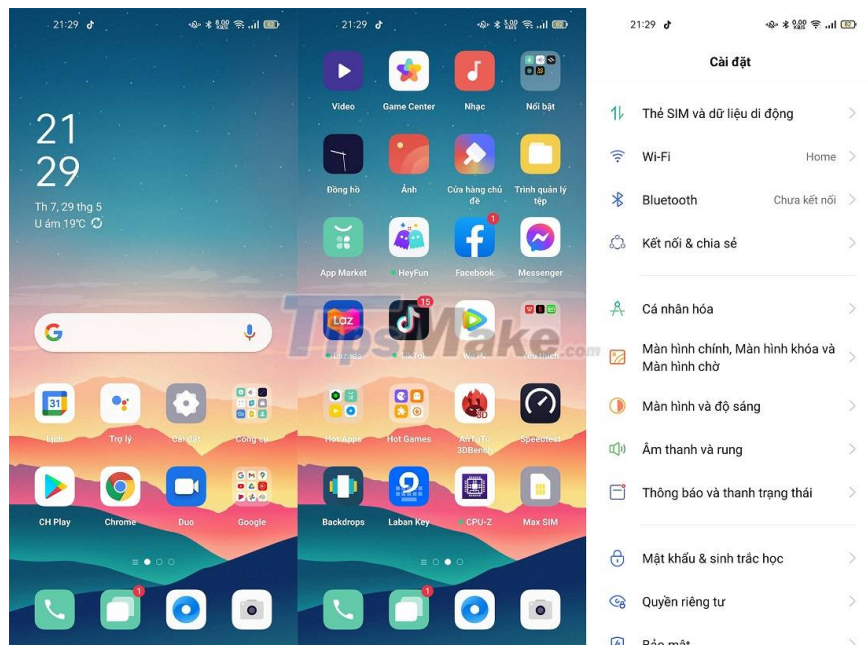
21:29

21
29
Th 7, 29 thg 5
U ám 19°C

Lịch
Trợ lý
Cài đặt
Công cụ

CH Play
Chrome
Duo
Google

1

21:29

Video
Game Center
Nhạc
Nổi bật

Đồng hồ
Ảnh
Cửa hàng chủ đề
Trình quản lý tệp

App Market
HeyFun
1
Facebook
Messenger

Lazada
15
TikTok
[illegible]
Yêu thích

Hot Apps
Hot Games
AnTuTu 3DBench
Speedtest

Backdrops
Laban Key
CPU-Z
Max SIM

1

TipsMake.com

21:29

Cài đặt

Thẻ SIM và dữ liệu di động
Wi-Fi Home
Bluetooth Chưa kết nối
Kết nối & chia sẻ

Cá nhân hóa
Màn hình chính, Màn hình khóa và Màn hình chờ
Màn hình và độ sáng
Âm thanh và rung
Thông báo và thanh trạng thái

Mật khẩu & sinh trắc học
Quyền riêng tư
Bảo mật